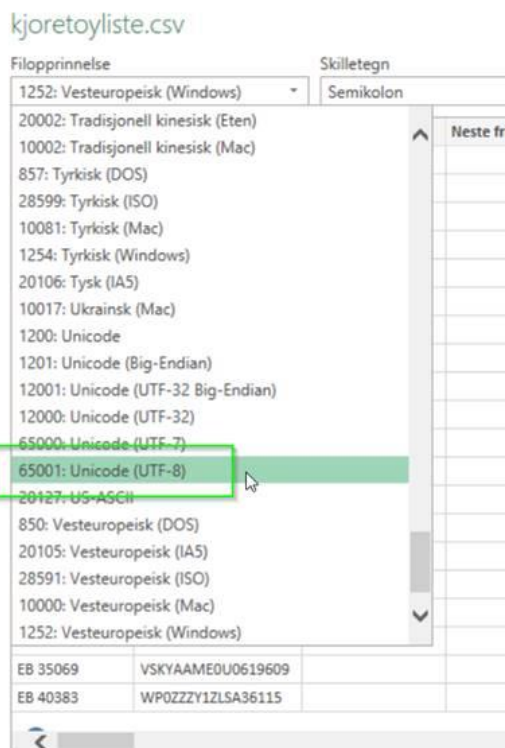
kjoretoyliste.csv

Filopprinnelse
1252: Vesteuropeisk (Windows)

Skilletegn
Semikolon

Neste fr

20002: Tradisjonell kinesisk (Eten)
10002: Tradisjonell kinesisk (Mac)
857: Tyrkisk (DOS)
28599: Tyrkisk (ISO)
10081: Tyrkisk (Mac)
1254: Tyrkisk (Windows)
20106: Tysk (IA5)
10017: Ukrainsk (Mac)
1200: Unicode
1201: Unicode (Big-Endian)
12001: Unicode (UTF-32 Big-Endian)
12000: Unicode (UTF-32)
65000: Unicode (UTF-7)
65001: Unicode (UTF-8)
20127: US-ASCII
850: Vesteuropeisk (DOS)
20105: Vesteuropeisk (IA5)
28591: Vesteuropeisk (ISO)
10000: Vesteuropeisk (Mac)
1252: Vesteuropeisk (Windows)

| EB 35069 | VSKYAAME0U0619609 |
|---|---|
| EB 40383 | WP0ZZZY1ZLSA36115 |